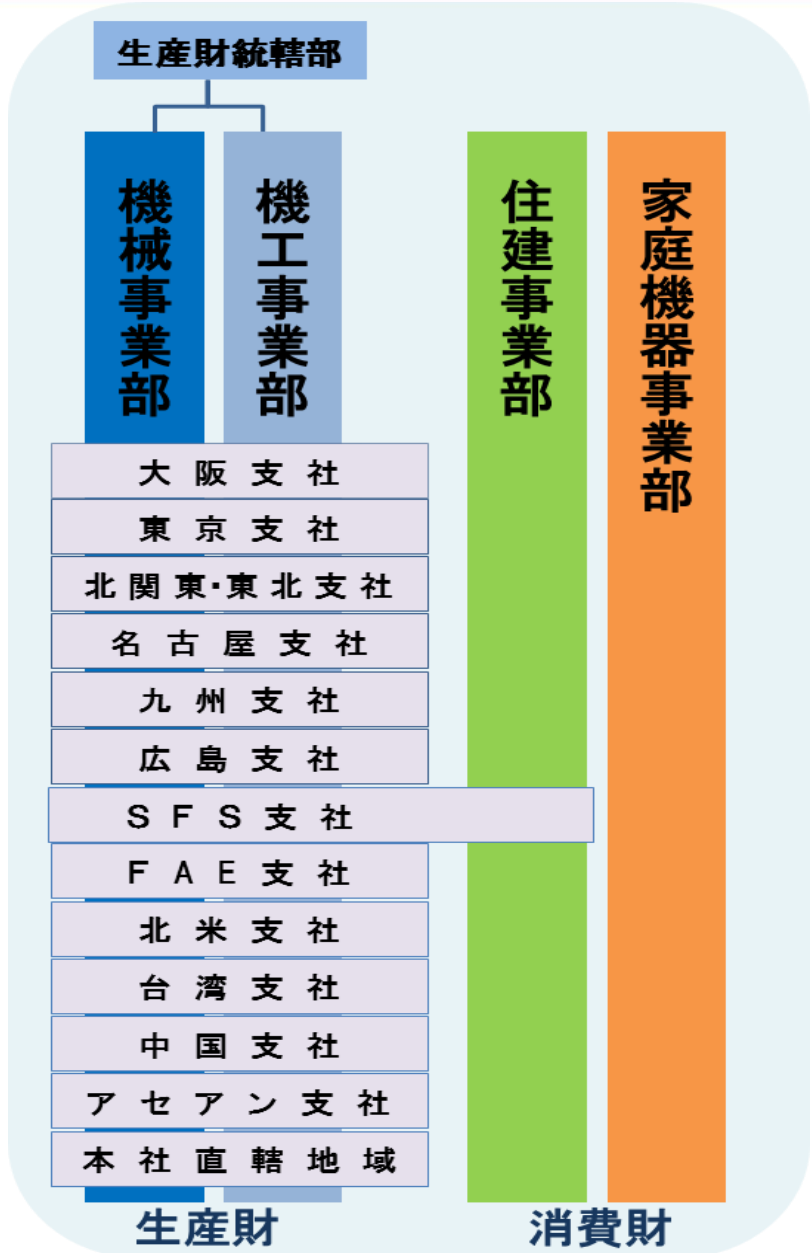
生産財統轄部

機械事業部

機工事業部

住建事業部

家庭機器事業部

大阪支社

東京支社

北関東･東北支社

名古屋支社

九州支社

広島支社

ＳＦＳ支社

ＦＡＥ支社

北米支社

台湾支社

中国支社

アセアン支社

本社直轄地域

生産財

消費財